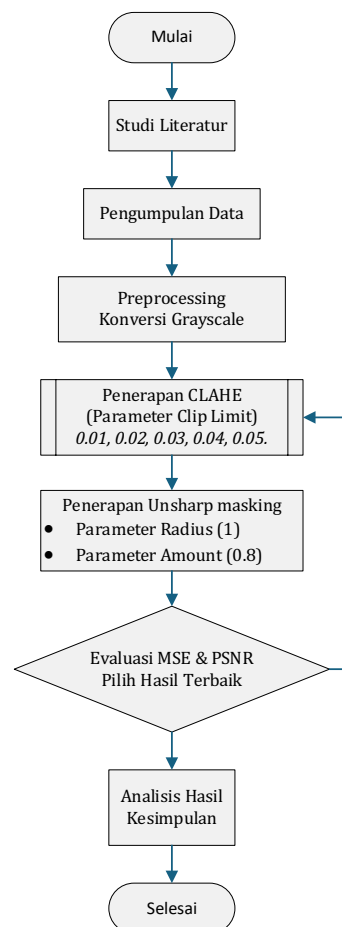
Mulai

Studi Literatur

Pengumpulan Data

Preprocessing
Konversi Grayscale

Penerapan CLAHE
(Parameter Clip Limit)
*0.01, 0.02, 0.03, 0.04, 0.05.*

Penerapan Unsharp masking
- Parameter Radius (1)
- Parameter Amount (0.8)

Evaluasi MSE & PSNR
Pilih Hasil Terbaik

Analisis Hasil
Kesimpulan

Selesai